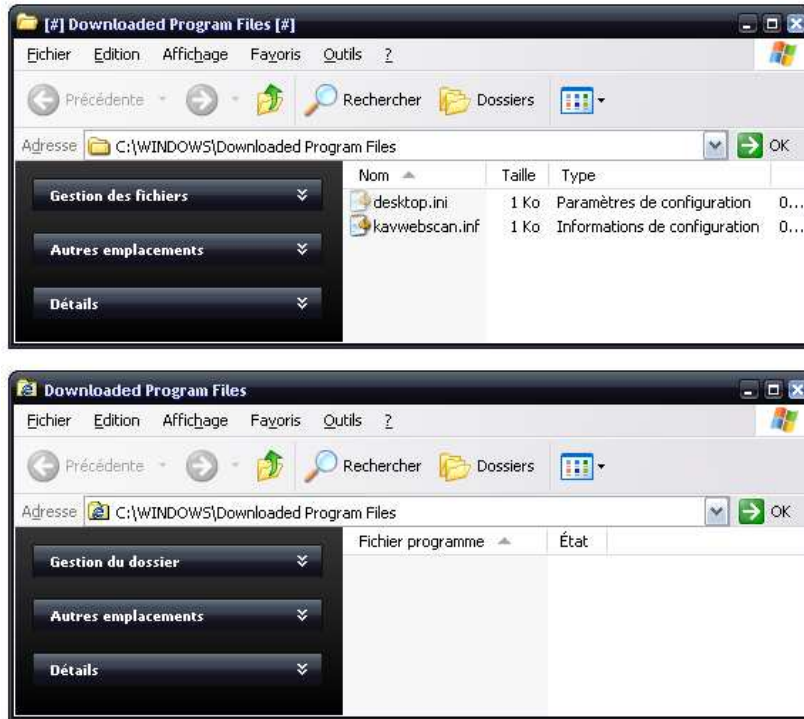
[#] Downloaded Program Files [#]

Fichier Edition Affichage Favoris Outils ?

Précédente Rechercher Dossiers

Adresse C:\WINDOWS\Downloaded Program Files OK

Gestion des fichiers

Autres emplacements

Détails

| Nom | Taille | Type | |
|---|---|---|---|
| desktop.ini | 1 Ko | Paramètres de configuration | 0... |
| kavwebscan.inf | 1 Ko | Informations de configuration | 0... |

Downloaded Program Files

Fichier Edition Affichage Favoris Outils ?

Précédente Rechercher Dossiers

Adresse C:\WINDOWS\Downloaded Program Files OK

Gestion du dossier

Autres emplacements

Détails

| Fichier programme | État |
|---|---|